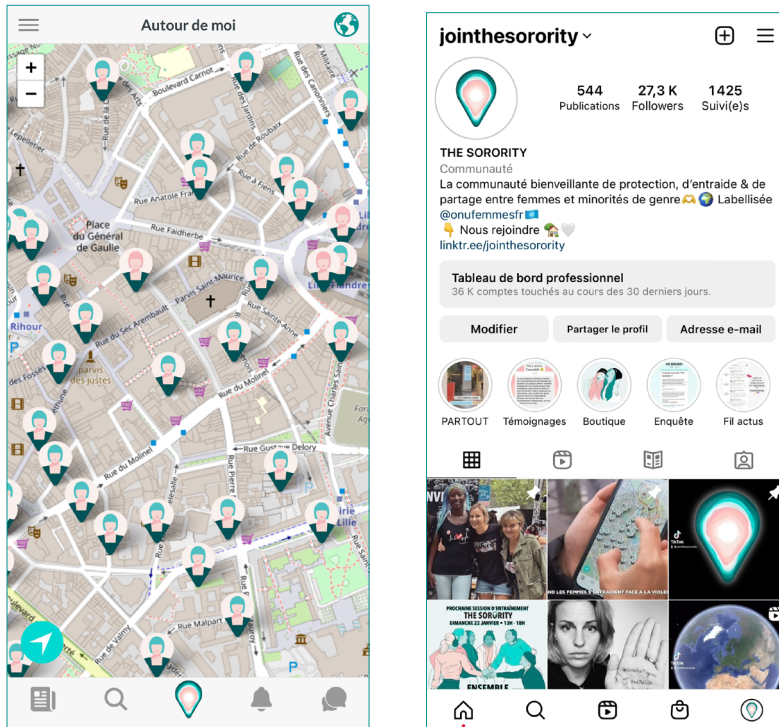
Autour de moi

+
−

Boulevard Carnot
Rue des Canonniers
Rue de Roubaix
Rue Anatole France
Rue à Fiens
Place du Général de Gaulle
Rue Faidherbe
Parvis Saint Maurice
Rihour
Rue du Sec Arembault
Rue Sainte Anne
parvis des justes
Rue du Molinel
Rue Gustave Delory
Avenue Charles Saint
Rue du Molinel
Rue Pierre
Rue Malpart
Rue de Valmy
Lille Flandres
Lille
P

jointhesorority

544 Publications
27,3 K Followers
1425 Suivi(e)s

THE SORORITY
Communauté
La communauté bienveillante de protection, d'entraide & de partage entre femmes et minorités de genre🫶🌍 Labellisée @onufemmesfr🇺🇳
👇 Nous rejoindre 🏡🤍
linktr.ee/jointhesorority

Tableau de bord professionnel
36 K comptes touchés au cours des 30 derniers jours.

Modifier
Partager le profil
Adresse e-mail

PARTOUT
Témoignages
Boutique
Enquête
Fil actus

ND LES FEMMES S'ENTRAIDENT FACE A LA VIOLE
PROCHAINE SESSION D'ENTRAÎNEMENT
THE SORORITY
DIMANCHE 22 JANVIER • 13H - 18H
ENSEMBLE
TikTok